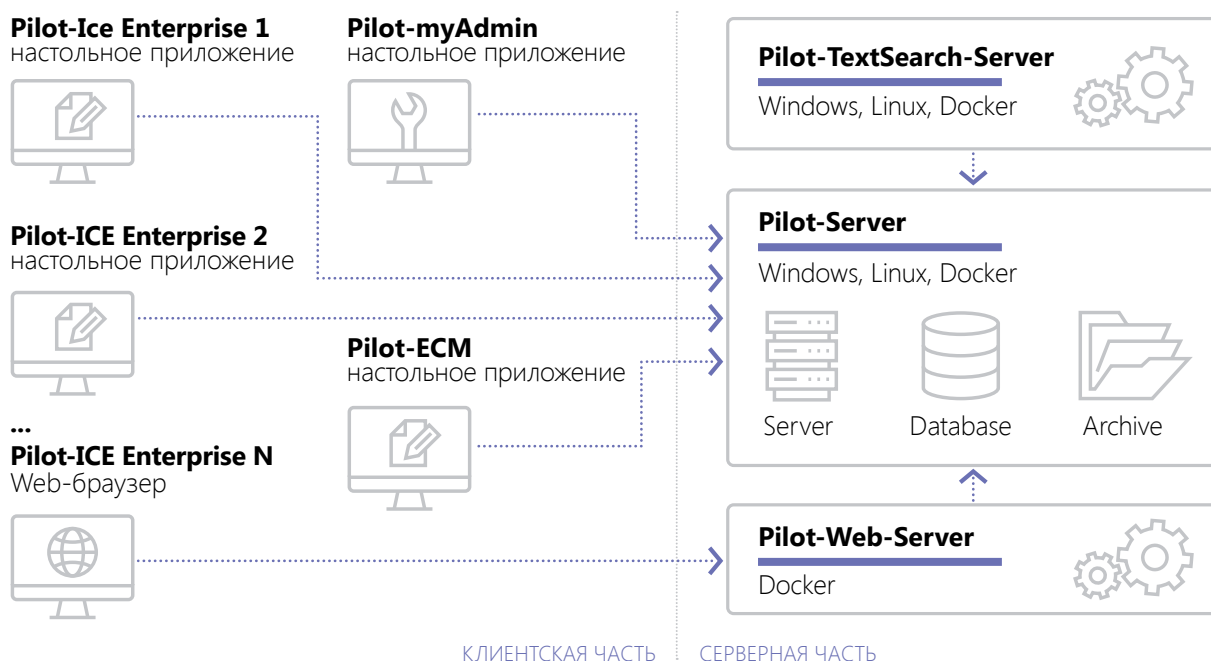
**Pilot-Ice Enterprise 1**
настольное приложение

**Pilot-myAdmin**
настольное приложение

**Pilot-TextSearch-Server**
Windows, Linux, Docker

**Pilot-ICE Enterprise 2**
настольное приложение

**Pilot-Server**
Windows, Linux, Docker

Server Database Archive

**Pilot-ECM**
настольное приложение

...
**Pilot-ICE Enterprise N**
Web-браузер

**Pilot-Web-Server**
Docker

КЛИЕНТСКАЯ ЧАСТЬ СЕРВЕРНАЯ ЧАСТЬ